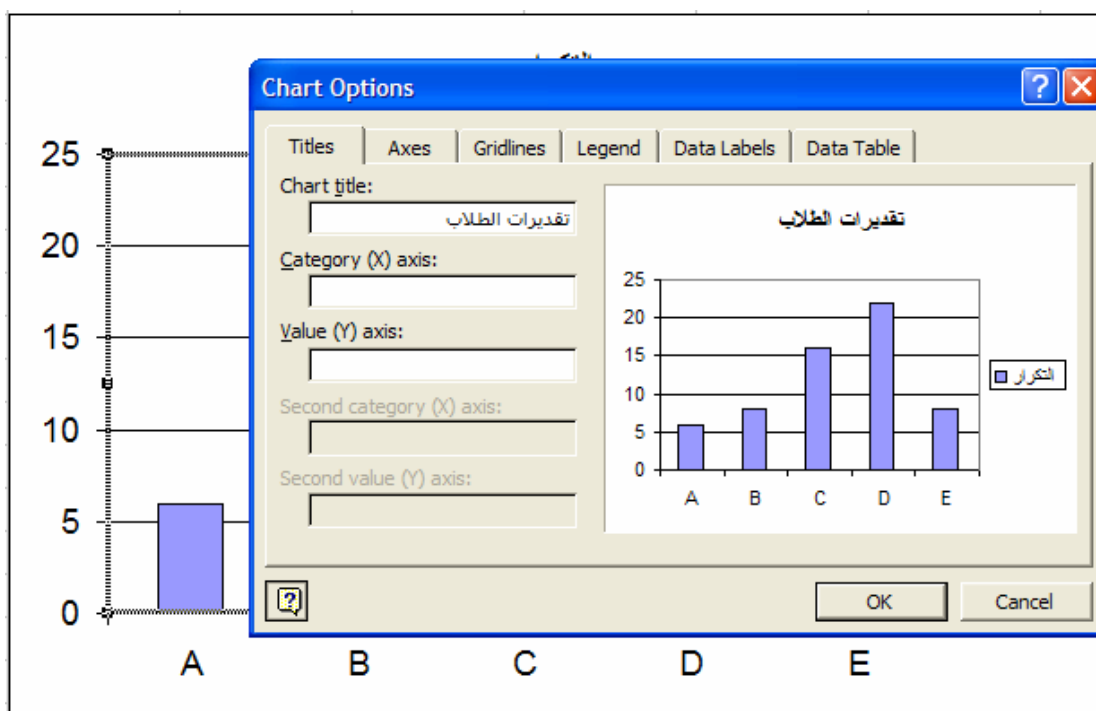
Chart Options

?

Titles | Axes | Gridlines | Legend | Data Labels | Data Table

Chart title:
تقديرات الطلاب

Category (X) axis:

Value (Y) axis:

Second category (X) axis:

Second value (Y) axis:

تقديرات الطلاب

25
20
15
10
5
0

التكرار

A B C D E

OK
Cancel

25
20
15
10
5
0

A B C D E